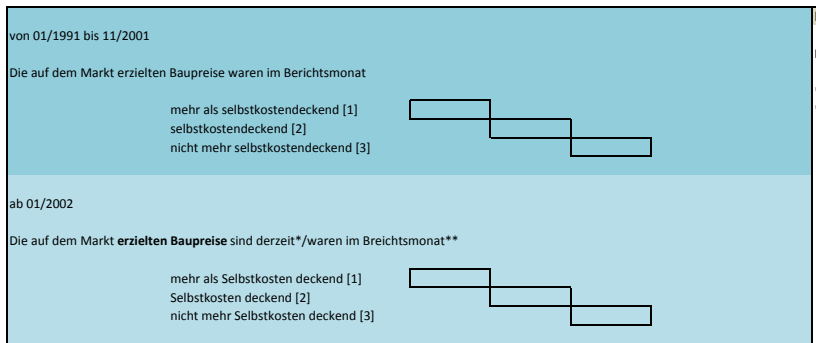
von 01/1991 bis 11/2001

Die auf dem Markt erzielten Baupreise waren im Berichtsmonat

mehr als selbstkostendeckend [1]
selbstkostendeckend [2]
nicht mehr selbstkostendeckend [3]

ab 01/2002

Die auf dem Markt **erzielten Baupreise** sind derzeit*/waren im Breichtsmonat**

mehr als Selbstkosten deckend [1]
Selbstkosten deckend [2]
nicht mehr Selbstkosten deckend [3]